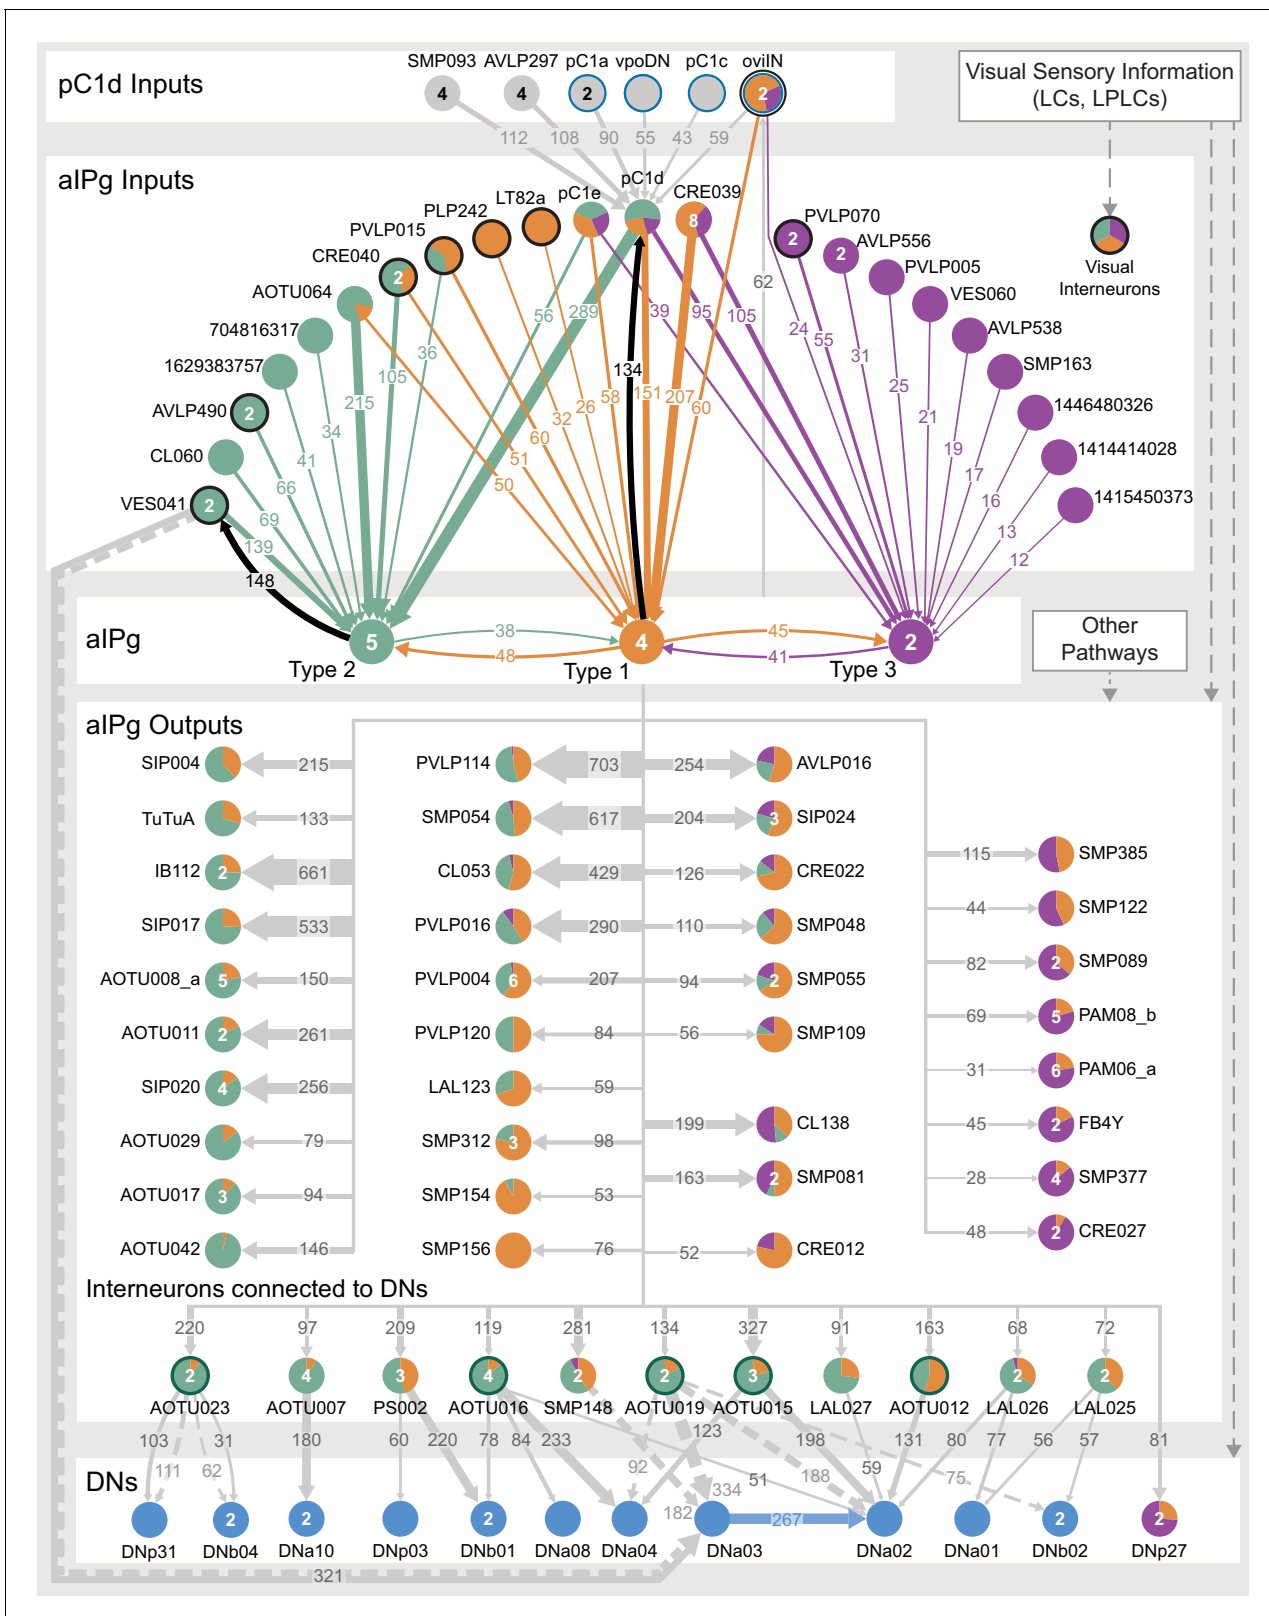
pC1d Inputs

SMP093 AVLP297 pC1a vpoDN pC1c oviIN
4 4 2 2
112 108 90 55 43 59

Visual Sensory Information (LCs, LPLCs)

aIPg Inputs

pC1d
PLP242 LT82a pC1e CRE039
PVLP015
CRE040 2
AOTU064
704816317
1629383757
AVLP490 2
CL060
VES041 2
8
62
PVLP070 2
AVLP556 2
PVLP005
VES060
AVLP538
SMP163
1446480326
1414414028
1415450373

Visual Interneurons

56 289 39 95 105 24 55 31 25 21 19 17 16 13 12
215 105 36 34 41 66 69 139 148
134 151 207 60 58 26 32 60 51 50

aIPg
5 Type 2
38 48
4 Type 1
45 41
2 Type 3

Other Pathways

aIPg Outputs

SIP004 215
TuTuA 133
IB112 2 661
SIP017 533
AOTU008_a 5 150
AOTU011 2 261
SIP020 4 256
AOTU029 79
AOTU017 3 94
AOTU042 146

PVLP114 703 254 AVLP016
SMP054 617 204 3 SIP024
CL053 429 126 CRE022
PVLP016 290 110 SMP048
PVLP004 6 207 94 2 SMP055
PVLP120 84 56 SMP109
LAL123 59
SMP312 3 98
199 CL138
SMP154 53 163 2 SMP081
SMP156 76 52 CRE012

115 SMP385
44 SMP122
82 2 SMP089
69 5 PAM08_b
31 6 PAM06_a
45 2 FB4Y
28 4 SMP377
48 2 CRE027

Interneurons connected to DNs

220 97 209 119 281 134 327 91 163 68 72
2 4 3 4 2 2 3 2 2
AOTU023 AOTU007 PS002 AOTU016 SMP148 AOTU019 AOTU015 LAL027 AOTU012 LAL026 LAL025
103 31 180 60 220 78 84 233 123 198 131 80 77 56 57 81
111 62 92 334 51 188 59 75 182

DNs
2 2 2 2
DNp31 DNb04 DNa10 DNp03 DNb01 DNa08 DNa04 DNa03 267 DNa02 DNa01 DNb02 DNp27
321